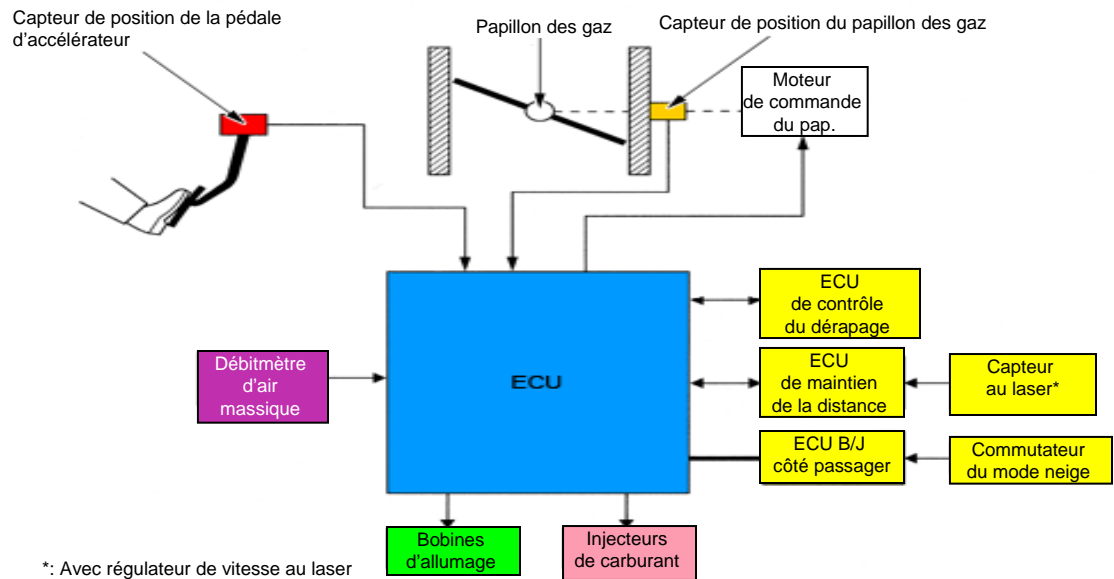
Capteur de position de la pédale d'accélérateur

Papillon des gaz

Capteur de position du papillon des gaz

Moteur de commande du pap.

ECU de contrôle du dérapage

Débitmètre d'air massique

ECU

ECU de maintien de la distance

Capteur au laser*

ECU B/J côté passager

Commutateur du mode neige

Bobines d'allumage

Injecteurs de carburant

*: Avec régulateur de vitesse au laser